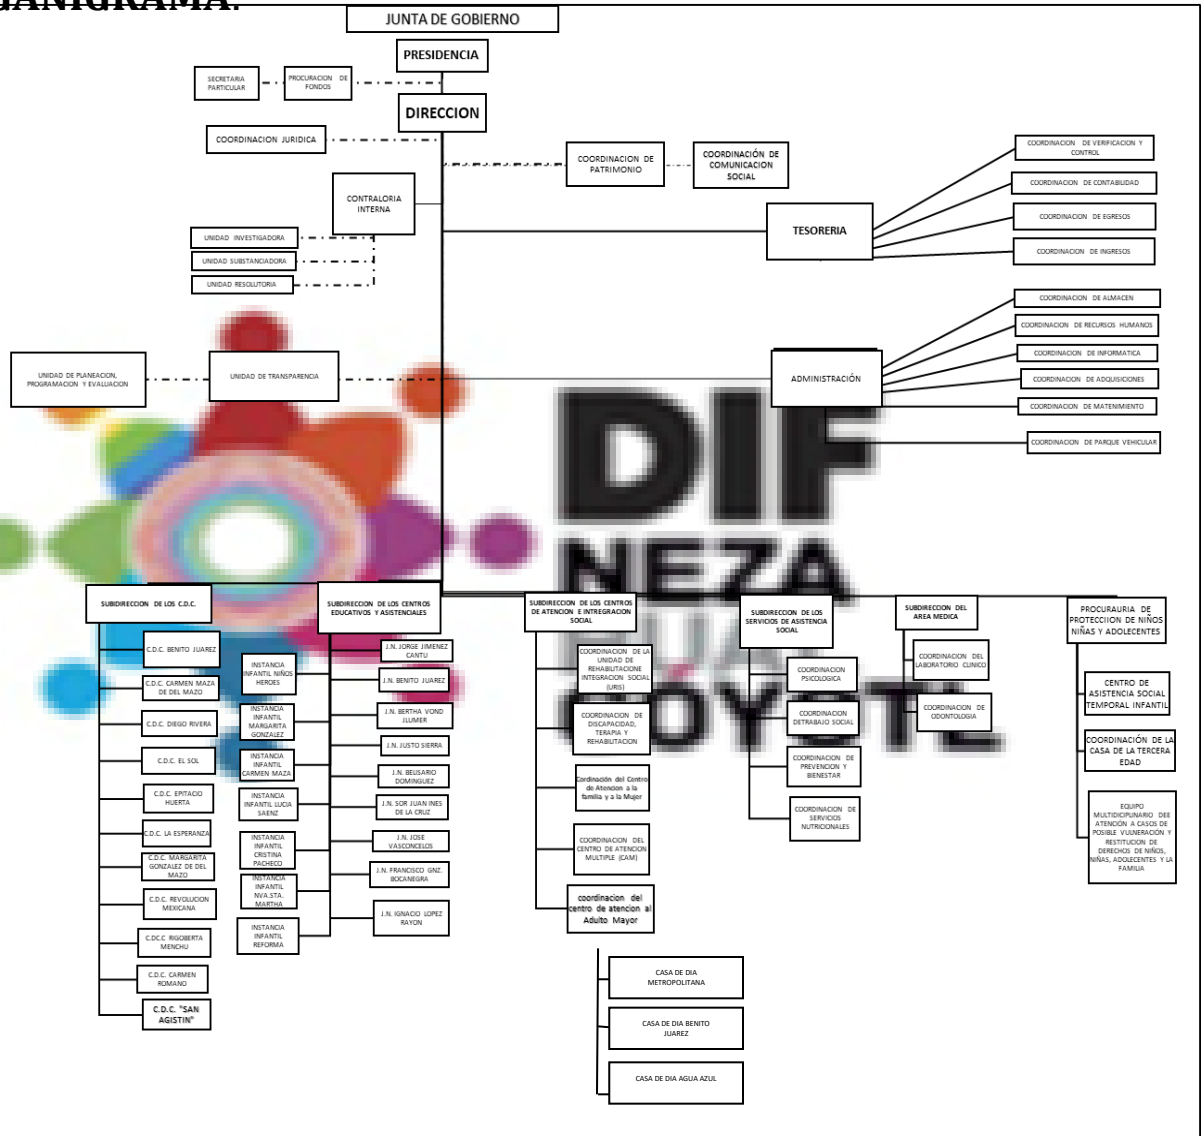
GANIGRAMA.

JUNTA DE GOBIERNO

PRESIDENCIA

SECRETARIA PARTICULAR

PROCURACION DE FONDOS

DIRECCION

COORDINACION JURIDICA

COORDINACION DE PATRIMONIO

COORDINACIÓN DE COMUNICACION SOCIAL

CONTRALORIA INTERNA

UNIDAD INVESTIGADORA

UNIDAD SUBSTANCIADORA

UNIDAD RESOLUTORIA

TESORERIA

COORDINACION DE VERIFICACION Y CONTROL

COORDINACION DE CONTABILIDAD

COORDINACION DE EGRESOS

COORDINACION DE INGRESOS

UNIDAD DE PLANEACION, PROGRAMACION Y EVALUACION

UNIDAD DE TRANSPARENCIA

ADMINISTRACIÓN

COORDINACION DE ALMACEN

COORDINACION DE RECURSOS HUMANOS

COORDINACION DE INFORMATICA

COORDINACION DE ADQUISICIONES

COORDINACION DE MATENIMIENTO

COORDINACION DE PARQUE VEHICULAR

DIF

NEZA

COYOTL

SUBDIRECCION DE LOS C.D.C.

C.D.C. BENITO JUAREZ

C.D.C. CARMEN MAZA DE DEL MAZO

C.D.C. DIEGO RIVERA

C.D.C. EL SOL

C.D.C. EPITACIO HUERTA

C.D.C. LA ESPERANZA

C.D.C. MARGARITA GONZALEZ DE DEL MAZO

C.D.C. REVOLUCION MEXICANA

C.D.C. RIGOBERTA MENCHU

C.D.C. CARMEN ROMANO

C.D.C. "SAN AGISTIN"

SUBDIRECCION DE LOS CENTROS EDUCATIVOS Y ASISTENCIALES

INSTANCIA INFANTIL NIÑOS HEROES

INSTANCIA INFANTIL MARGARITA GONZALEZ

INSTANCIA INFANTIL CARMEN MAZA

INSTANCIA INFANTIL LUCIA SAENZ

INSTANCIA INFANTIL CRISTINA PACHECO

INSTANCIA INFANTIL NVA.STA. MARTHA

INSTANCIA INFANTIL REFORMA

J.N. JORGE JIMENEZ CANTU

J.N. BENITO JUAREZ

J.N. BERTHA VOND JLUMER

J.N. JUSTO SIERRA

J.N. BELISARIO DOMINGUEZ

J.N. SOR JUAN INES DE LA CRUZ

J.N. JOSE VASCONCELOS

J.N. FRANCISCO GNZ. BOCANEGRA

J.N. IGNACIO LOPEZ RAYON

SUBDIRECCION DE LOS CENTROS DE ATENCION E INTEGRACION SOCIAL

COORDINACION DE LA UNIDAD DE REHABILITACIONE INTEGRACION SOCIAL (URIS)

COORDINACION DE DISCAPACIDAD, TERAPIA Y REHABILITACION

Cordinación del Centro de Atencion a la familia y a la Mujer

COORDINACION DEL CENTRO DE ATENCION MULTIPLE (CAM)

coordinacion del centro de atencion al Adulto Mayor

CASA DE DIA METROPOLITANA

CASA DE DIA BENITO JUAREZ

CASA DE DIA AGUA AZUL

SUBDIRECCION DE LOS SERVICIOS DE ASISTENCIA SOCIAL

COORDINACION PSICOLOGICA

COORDINACION DETRABAJO SOCIAL

COORDINACION DE PREVENCION Y BIENESTAR

COORDINACION DE SERVICIOS NUTRICIONALES

SUBDIRECCION DEL AREA MEDICA

COORDINACION DEL LABORATORIO CLINICO

COORDINACION DE ODONTOLOGIA

PROCURAURIA DE PROTECCIION DE NIÑOS NIÑAS Y ADOLECENTES

CENTRO DE ASISTENCIA SOCIAL TEMPORAL INFANTIL

COORDINACIÓN DE LA CASA DE LA TERCERA EDAD

EQUIPO MULTIDICIPLINARIO DEE ATENCIÓN A CASOS DE POSIBLE VULNERACIÓN Y RESTITUCION DE DERECHOS DE NIÑOS, NIÑAS, ADOLECENTES Y LA FAMILIA